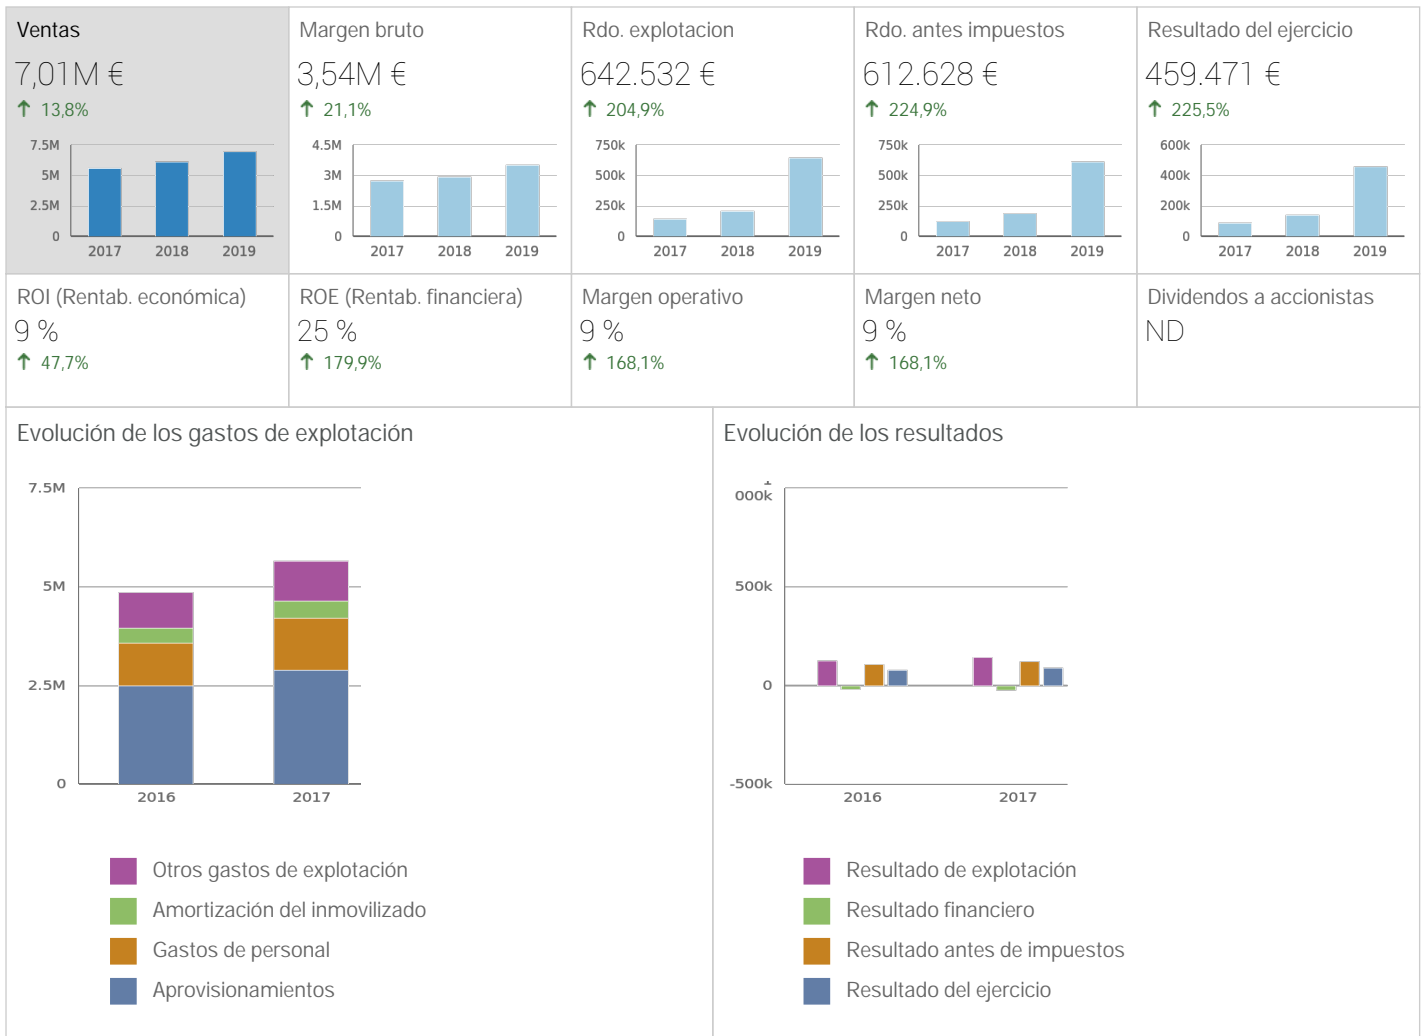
Ventas
7,01M €
↑ 13,8%
7.5M
5M
2.5M
0
2017 2018 2019

Margen bruto
3,54M €
↑ 21,1%
4.5M
3M
1.5M
0
2017 2018 2019

Rdo. explotacion
642.532 €
↑ 204,9%
750k
500k
250k
0
2017 2018 2019

Rdo. antes impuestos
612.628 €
↑ 224,9%
750k
500k
250k
0
2017 2018 2019

Resultado del ejercicio
459.471 €
↑ 225,5%
600k
400k
200k
0
2017 2018 2019

ROI (Rentab. económica)
9 %
↑ 47,7%

ROE (Rentab. financiera)
25 %
↑ 179,9%

Margen operativo
9 %
↑ 168,1%

Margen neto
9 %
↑ 168,1%

Dividendos a accionistas
ND

Evolución de los gastos de explotación
7.5M
5M
2.5M
0
2016 2017

Otros gastos de explotación
Amortización del inmovilizado
Gastos de personal
Aprovisionamientos

Evolución de los resultados
000k
500k
0
-500k
2016 2017

Resultado de explotación
Resultado financiero
Resultado antes de impuestos
Resultado del ejercicio